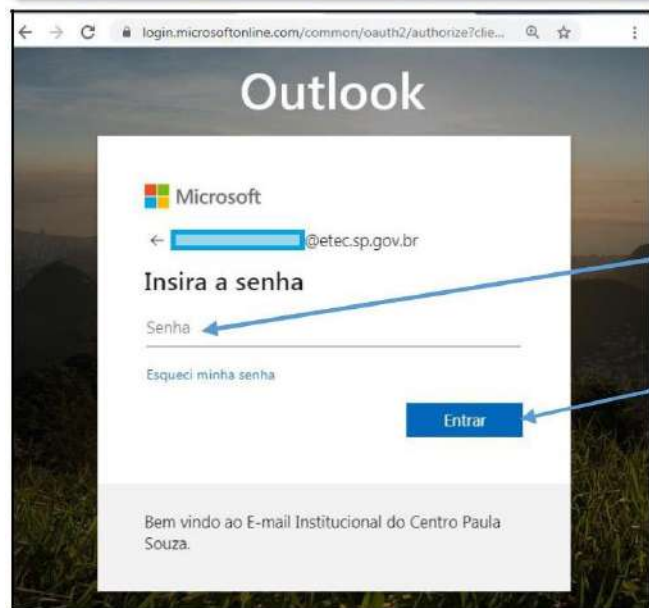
login.microsoftonline.com/common/oauth2/authorize?clie...

Outlook

Microsoft

← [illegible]@etec.sp.gov.br

Insira a senha

Senha

Esqueci minha senha

Entrar

Bem vindo ao E-mail Institucional do Centro Paula Souza.